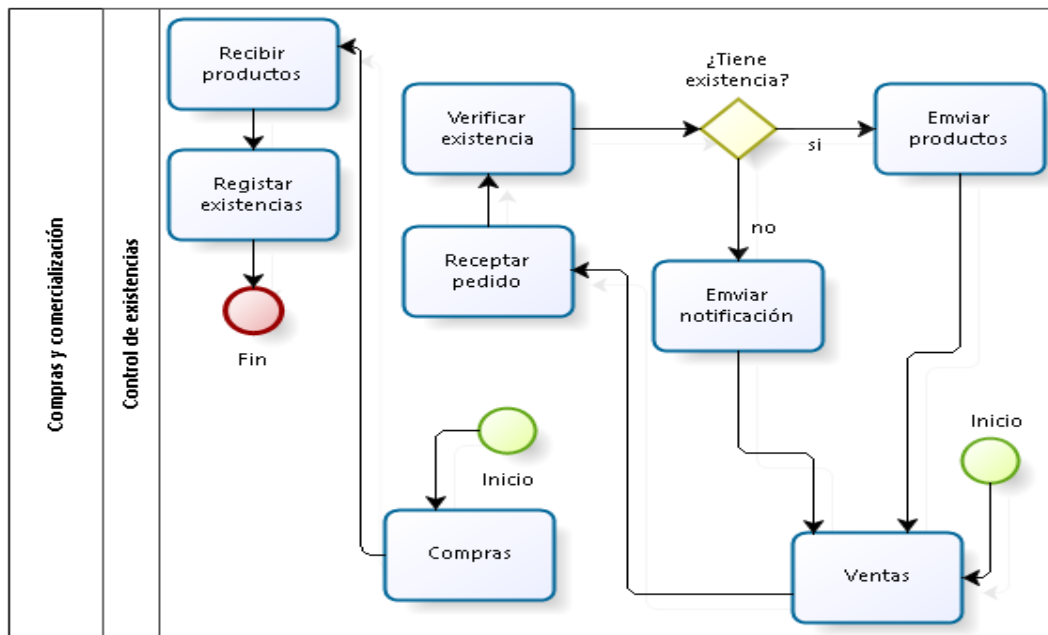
Compras y comercialización

Control de existencias

Recibir productos

Registar existencias

Fin

Verificar existencia

¿Tiene existencia?

si

Emviar productos

no

Receptar pedido

Emviar notificación

Inicio

Inicio

Compras

Ventas